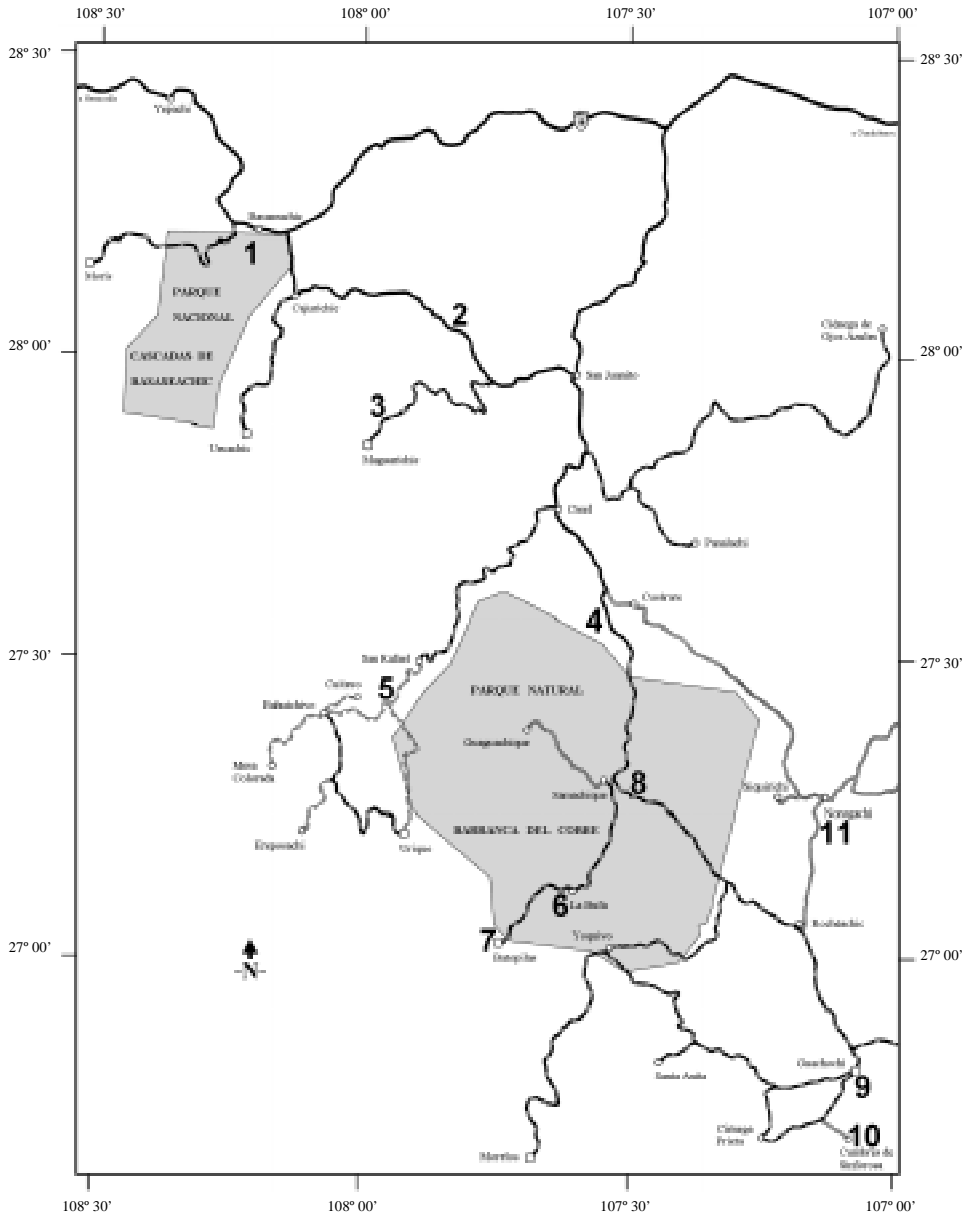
108° 30'
108° 00'
107° 30'
107° 00'

28° 30'
28° 30'

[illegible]
Yepachic
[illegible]
Basaseachic
1
Moris
PARQUE
NACIONAL
CASCADAS DE
BASASEACHIC
Ocampo
2
Ciénega de
Ojos Azules
28° 00'
28° 00'
San Juanito
3
Uruachic
Maguarichic
Creel
El Pamachi
Cusárare
4
27° 30'
27° 30'
San Rafael
5
Bahuichivo
Cuiteco
PARQUE NATURAL
Guaguachique
Mesa Colorada
8
Samachique
Sisoguichic
Norogachi
11
BARRANCA DEL COBRE
Témoris
Urique
6
La Bufa
Rochéachic
7
Batopilas
Yoquivo
27° 00'
27° 00'
N
Santa Anita
Guachochi
9
Ciénega Prieto
10
Cumbres de Huicorichi
Morelos

108° 30'
108° 00'
107° 30'
107° 00'